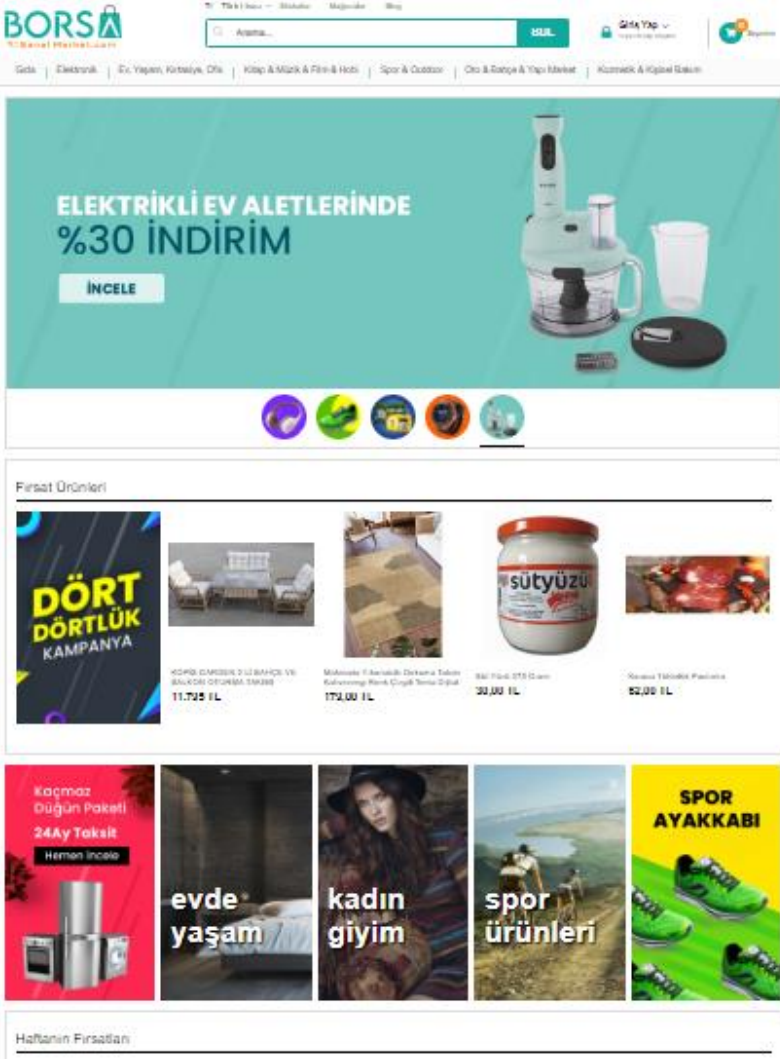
BORSA
Sanal Market.com

Türkçe · Hakkında · Mağazalar · Blog

Arama...

ARA

Giriş Yap
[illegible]

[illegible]

Gıda | Elektronik | Ev, Yaşam, Kırtasiye, Ofis | Kitap & Müzik & Film & Hobi | Spor & Outdoor | Oto & Bahçe & Yapı Market | Kozmetik & Kişisel Bakım

ELEKTRİKLİ EV ALETLERİNDE
%30 İNDİRİM

İNCELE

Fırsat Ürünleri

DÖRT DÖRTLÜK KAMPANYA

KOPEK GARDEN 2 LI BAHÇE VE BALKON OTURMA TAKIMI
11.795 TL

Makinede Yıkanabilir Dokuma Tabanı Kaluvunmaz Renk Çizgili Temiz Dijital
179,00 TL

sütyüzü

Süt Yüzü 375 Gram
30,00 TL

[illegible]
62,00 TL

Kaçmaz Düğün Paketi
24Ay Taksit
Hemen İncele

evde yaşam

kadın giyim

spor ürünleri

SPOR AYAKKABI

Haftanın Fırsatları